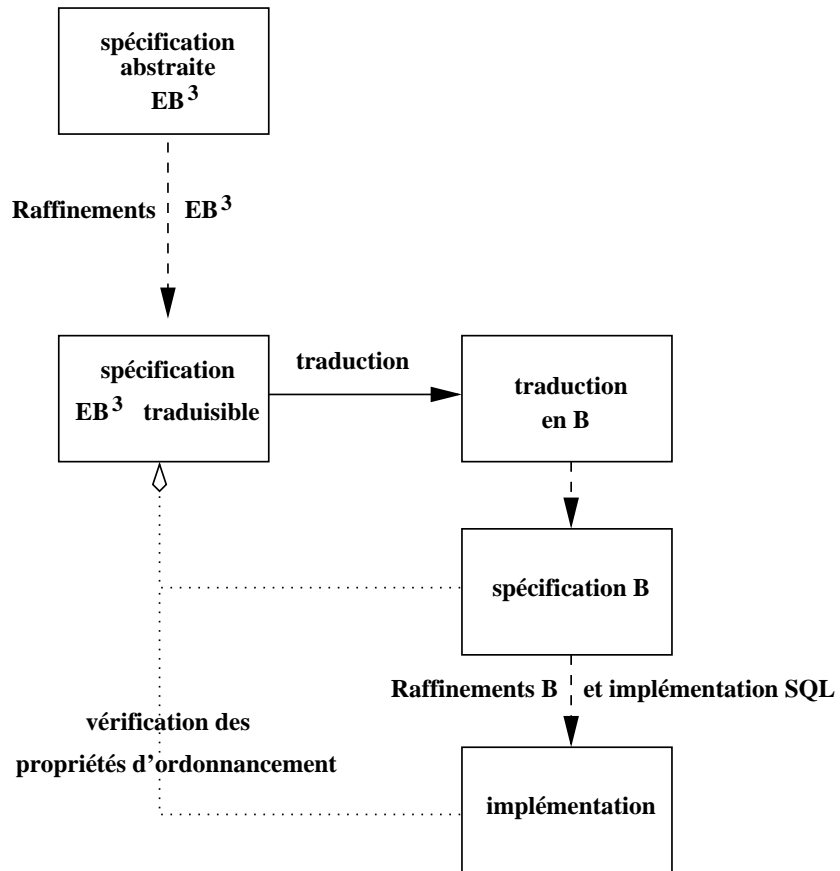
spécification abstraite $EB^3$

Raffinements $EB^3$

spécification $EB^3$ traduisible

traduction

traduction en B

spécification B

Raffinements B et implémentation SQL

vérification des propriétés d'ordonnancement

implémentation